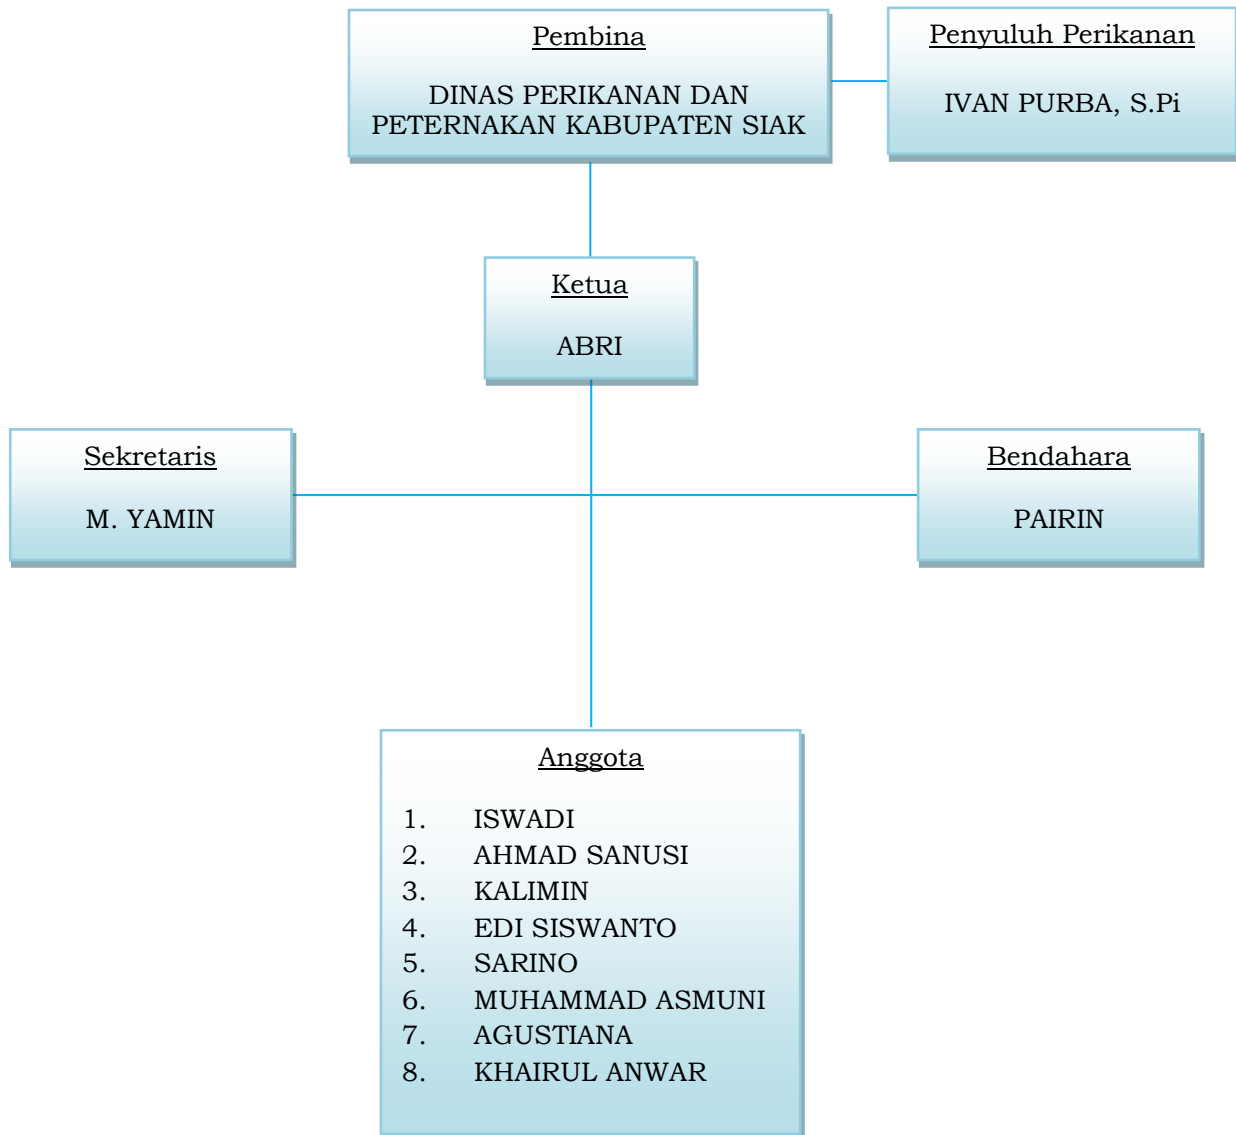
Pembina

DINAS PERIKANAN DAN PETERNAKAN KABUPATEN SIAK

Penyuluh Perikanan

IVAN PURBA, S.Pi

Ketua

ABRI

Sekretaris

M. YAMIN

Bendahara

PAIRIN

Anggota

1. ISWADI
2. AHMAD SANUSI
3. KALIMIN
4. EDI SISWANTO
5. SARINO
6. MUHAMMAD ASMUNI
7. AGUSTIANA
8. KHAIRUL ANWAR